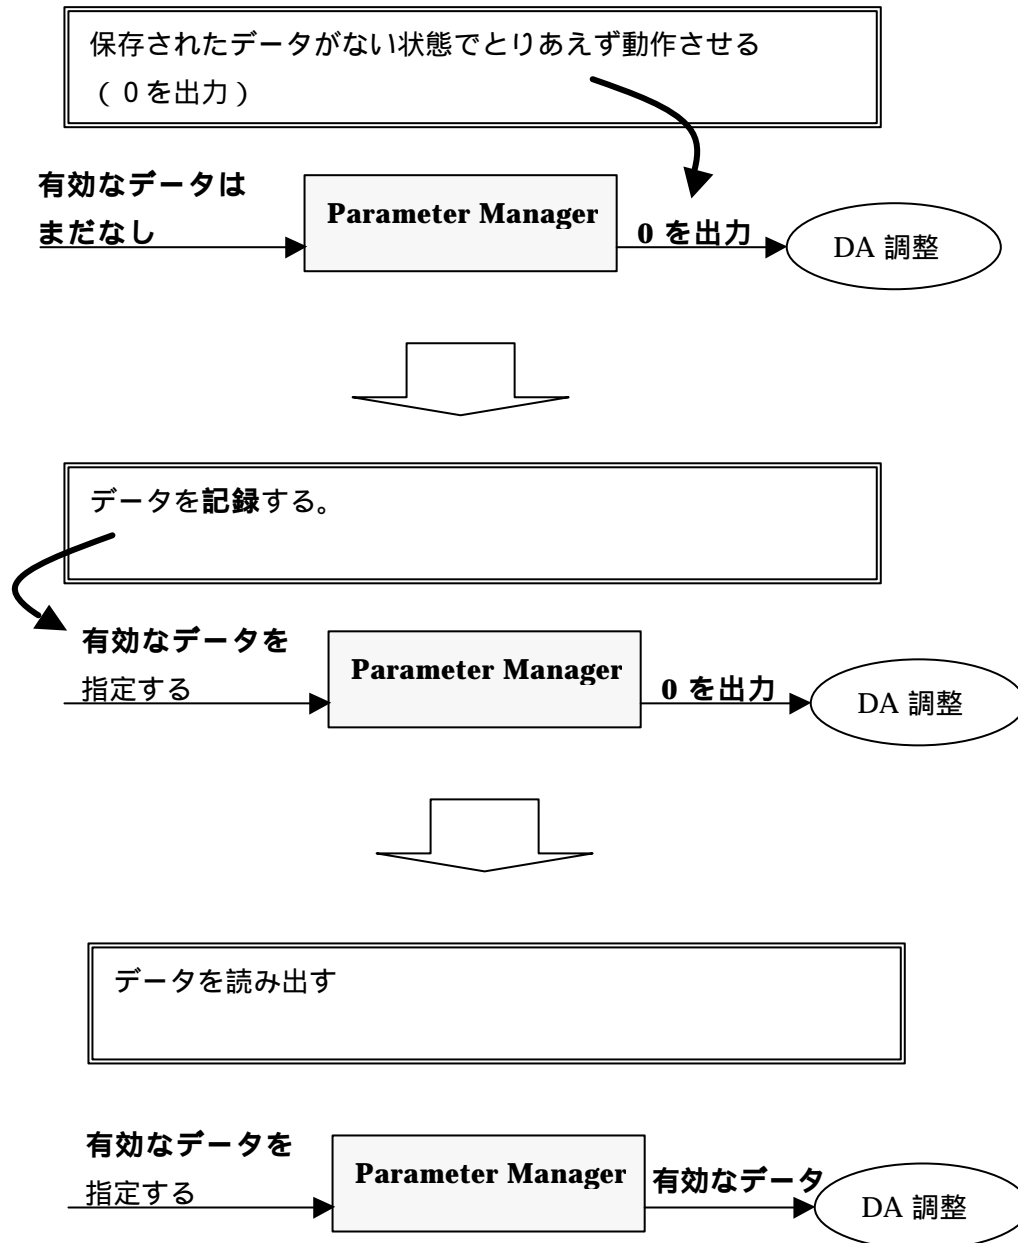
保存されたデータがない状態でとりあえず動作させる（０を出力）

有効なデータは
まだなし

Parameter Manager

0 を出力

DA 調整

データを記録する。

有効なデータを
指定する

Parameter Manager

0 を出力

DA 調整

データを読み出す

有効なデータを
指定する

Parameter Manager

有効なデータ

DA 調整